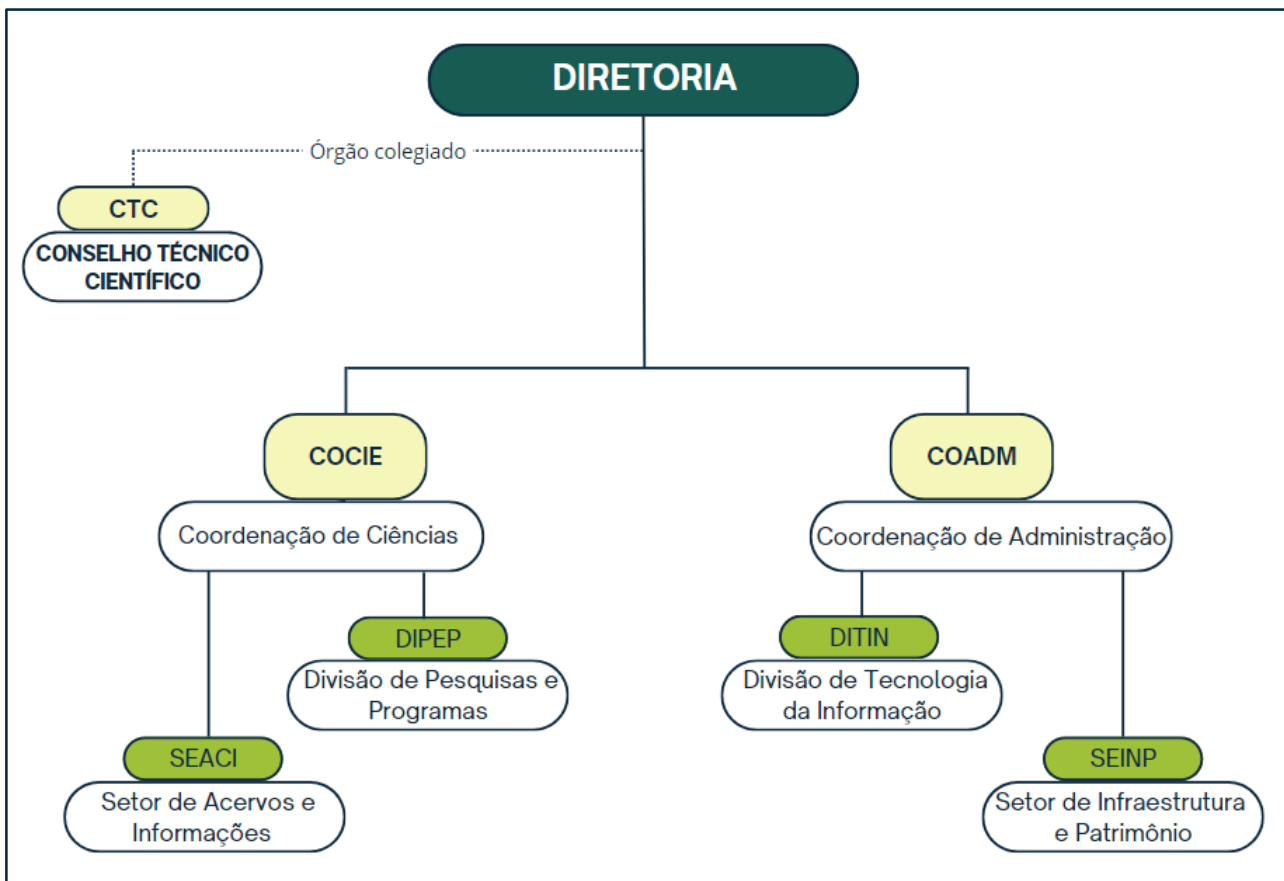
DIRETORIA

Órgão colegiado

CTC
CONSELHO TÉCNICO CIENTÍFICO

COCIE
Coordenação de Ciências

DIPEP
Divisão de Pesquisas e Programas

SEACI
Setor de Acervos e Informações

COADM
Coordenação de Administração

DITIN
Divisão de Tecnologia da Informação

SEINP
Setor de Infraestrutura e Patrimônio